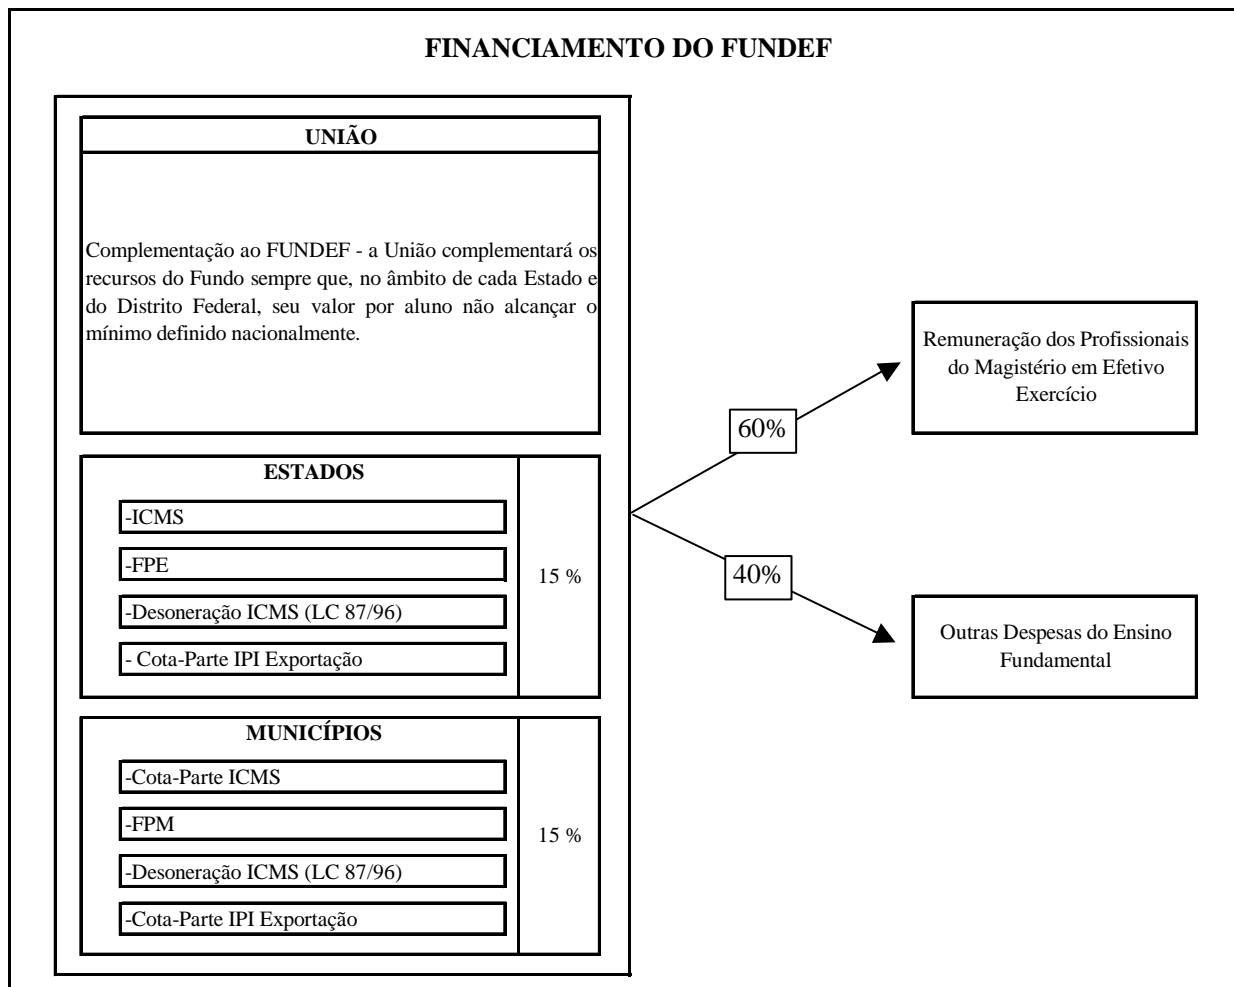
FINANCIAMENTO DO FUNDEF

UNIÃO

Complementação ao FUNDEF - a União complementará os recursos do Fundo sempre que, no âmbito de cada Estado e do Distrito Federal, seu valor por aluno não alcançar o mínimo definido nacionalmente.

ESTADOS

-ICMS

-FPE

-Desoneração ICMS (LC 87/96)

- Cota-Parte IPI Exportação

15 %

MUNICÍPIOS

-Cota-Parte ICMS

-FPM

-Desoneração ICMS (LC 87/96)

-Cota-Parte IPI Exportação

15 %

60%

Remuneração dos Profissionais do Magistério em Efetivo Exercício

40%

Outras Despesas do Ensino Fundamental